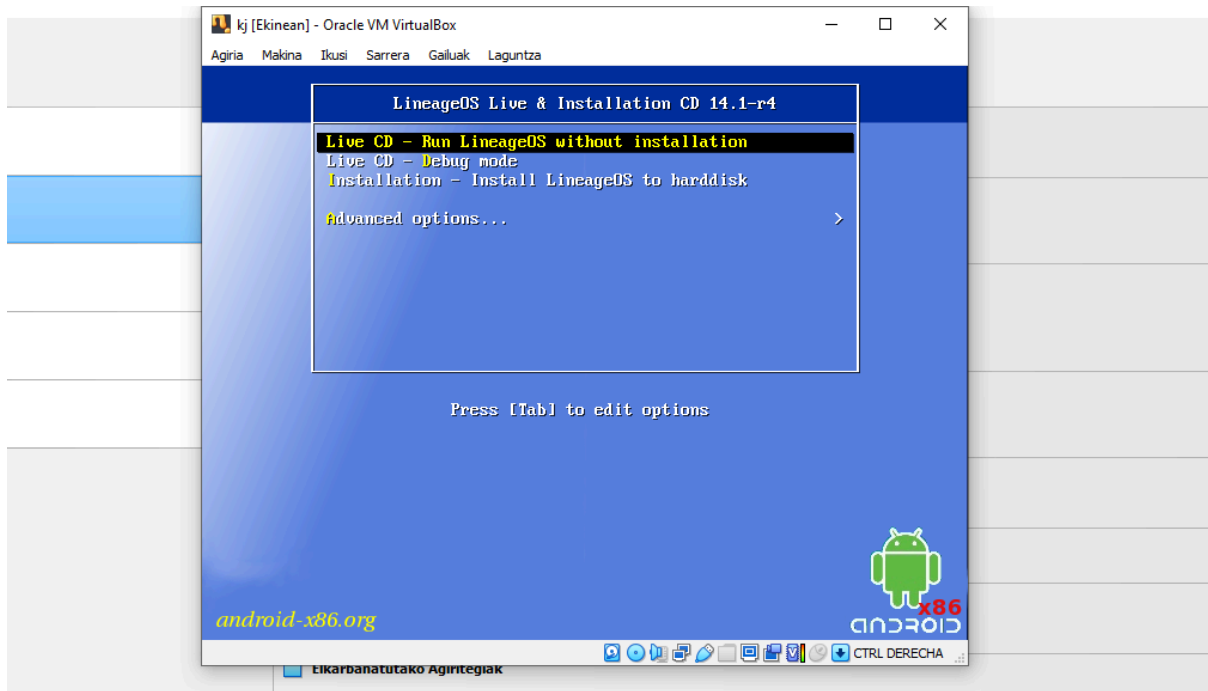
kj [Ekinean] - Oracle VM VirtualBox

Agiria Makina Ikusi Sarrera Gailuak Laguntza

LineageOS Live & Installation CD 14.1-r4

Live CD - Run LineageOS without installation
Live CD - Debug mode
Installation - Install LineageOS to harddisk

Advanced options... >

Press [Tab] to edit options

android-x86.org

x86
ANDROID

CTRL DERECHA

Elkarbanatutako Agiritegiak